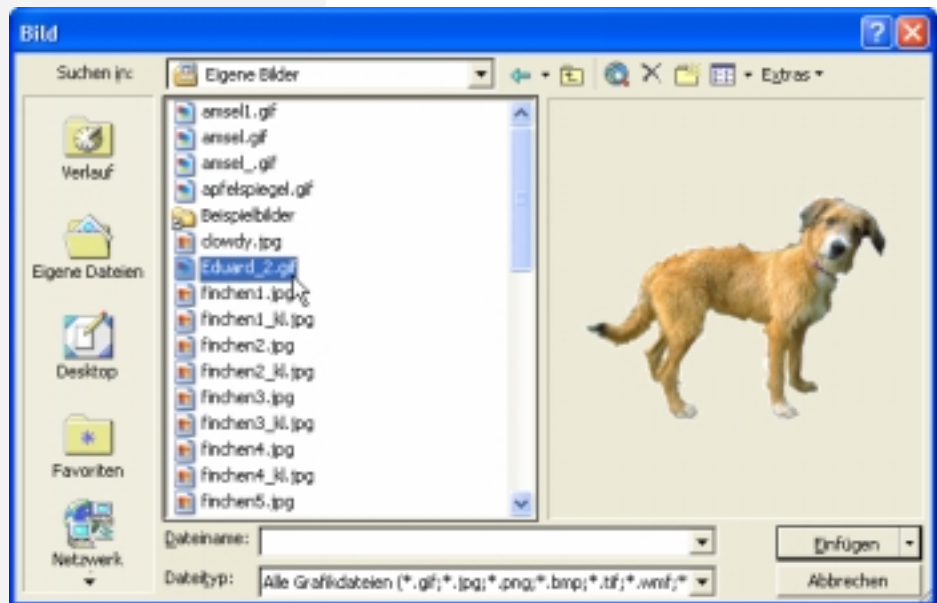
Bild

Suchen in: Eigene Bilder

Extras

Verlauf

Eigene Dateien

Desktop

Favoriten

Netzwerk

amsel1.gif
amsel.gif
amsel_.gif
apfelspiegel.gif
Beispielbilder
clowdy.jpg
Eduard_2.gif
finchen1.jpg
finchen1_kl.jpg
finchen2.jpg
finchen2_kl.jpg
finchen3.jpg
finchen3_kl.jpg
finchen4.jpg
finchen4_kl.jpg
finchen5.jpg

Dateiname:

Dateityp: Alle Grafikdateien (*.gif;*.jpg;*.png;*.bmp;*.tif;*.wmf;*

Einfügen

Abbrechen